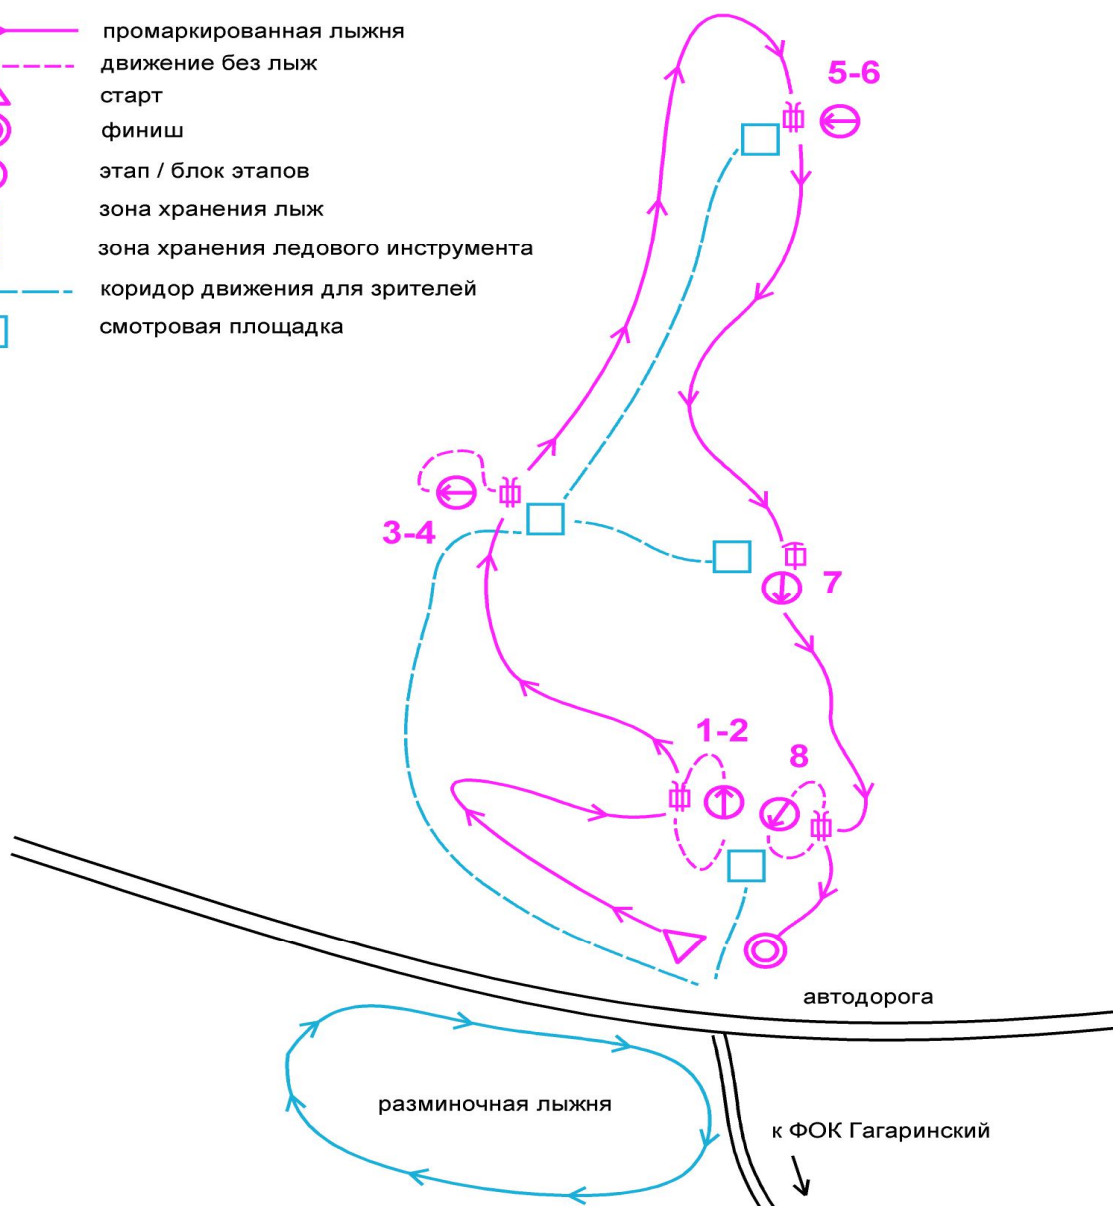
промаркированная лыжня
движение без лыж
старт
финиш
этап / блок этапов
зона хранения лыж
зона хранения ледового инструмента
коридор движения для зрителей
смотровая площадка

5-6

3-4

7

1-2

8

автодорога

разминочная лыжня

к ФОК Гагаринский